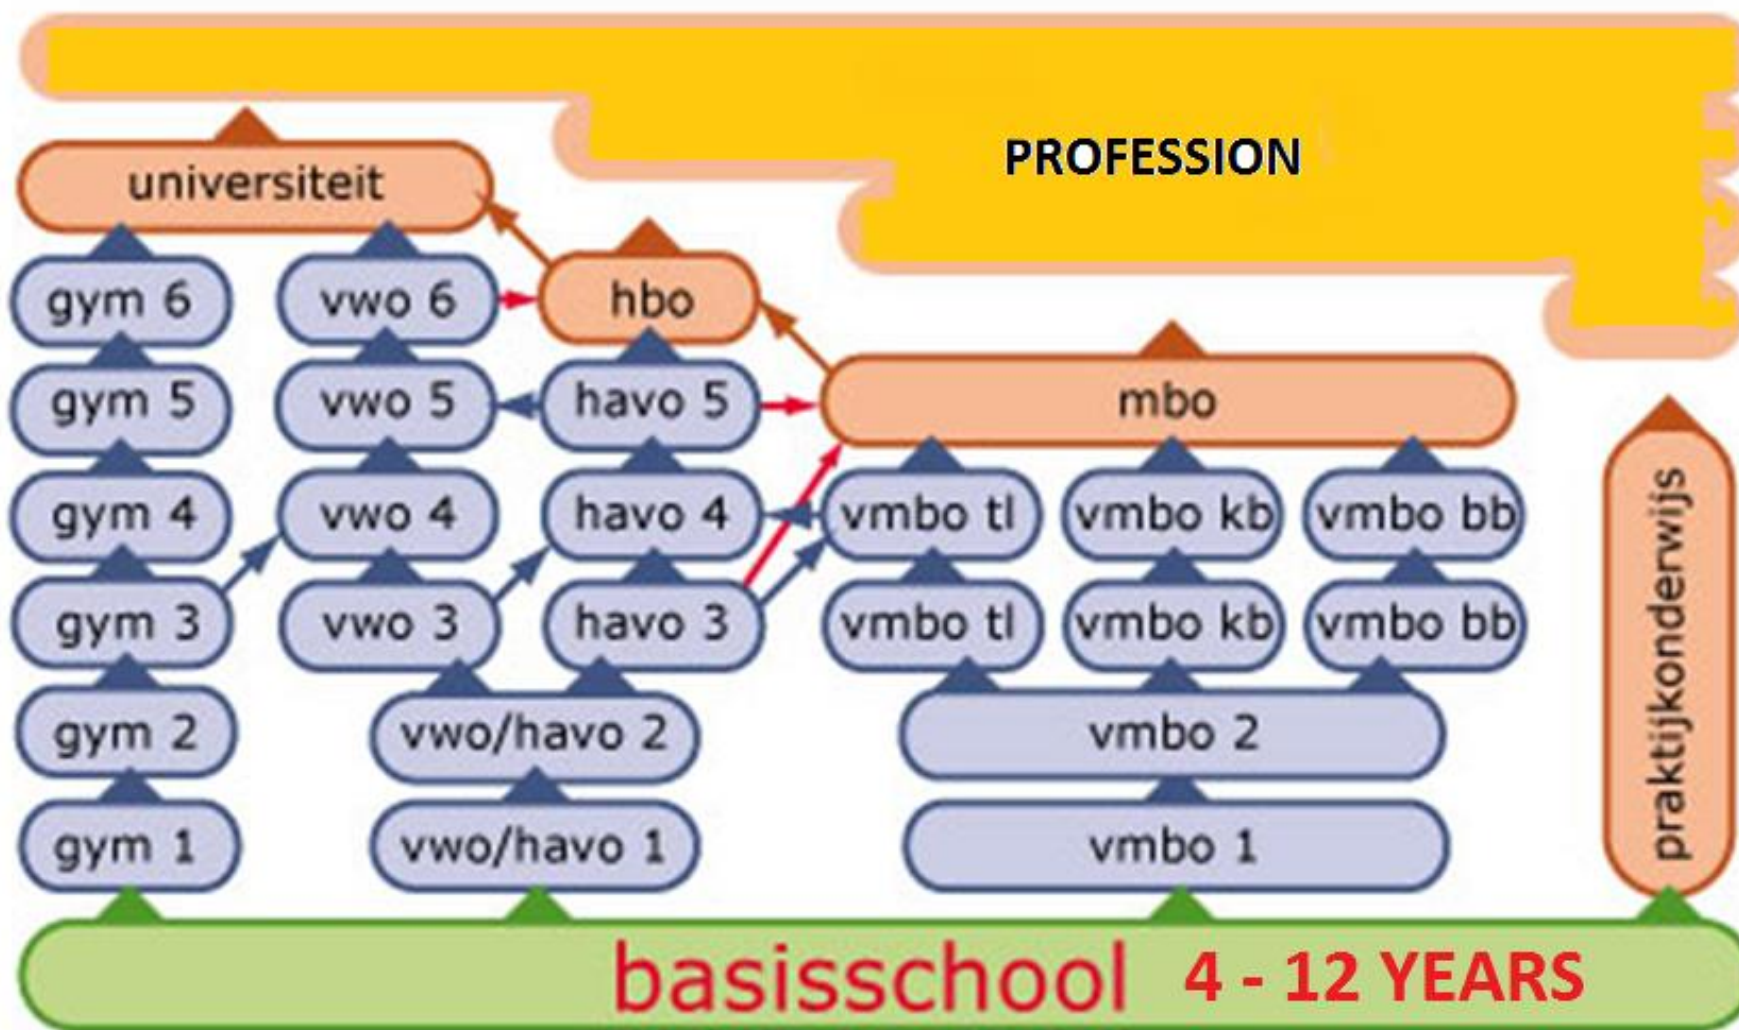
PROFESSION

universiteit

hbo

gym 6 | vwo 6
gym 5 | vwo 5 | havo 5 | mbo
gym 4 | vwo 4 | havo 4 | vmbo tl | vmbo kb | vmbo bb
gym 3 | vwo 3 | havo 3 | vmbo tl | vmbo kb | vmbo bb
gym 2 | vwo/havo 2 | vmbo 2
gym 1 | vwo/havo 1 | vmbo 1

praktijkonderwijs

basisschool 4 - 12 YEARS